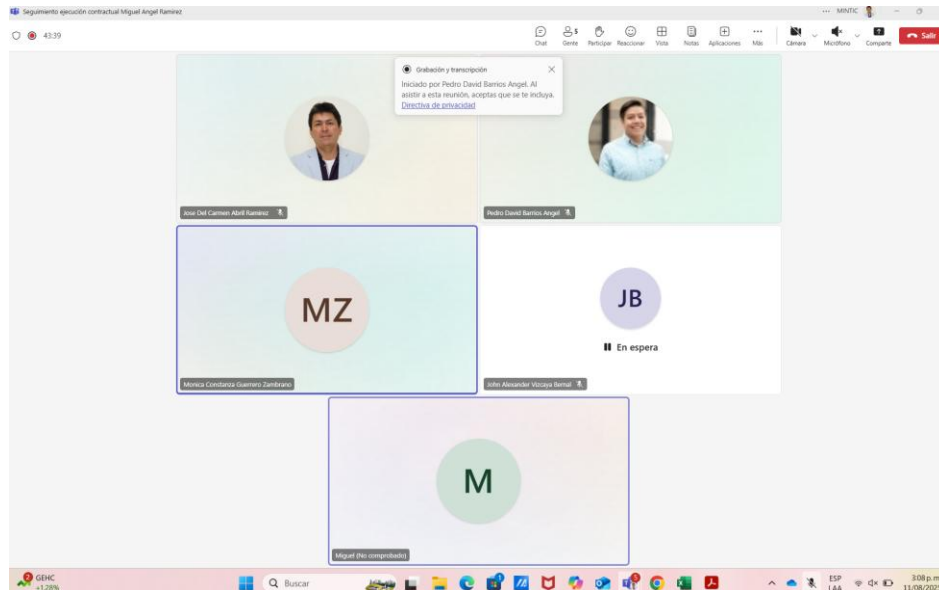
Seguimiento ejecución contractual Miguel Angel Ramirez
... MINTIC
43:39
Chat Gente 5 Participar Reaccionar Vista Notas Aplicaciones Más Cámara Micrófono Compartir Salir

Grabación y transcripción
Iniciado por Pedro David Barrios Angel. Al asistir a esta reunión, aceptas que se te incluya.
Directiva de privacidad

Jose Del Carmen Abril Ramirez
Pedro David Barrios Angel
MZ
Monica Constanza Guerrero Zambrano
JB
En espera
John Alexander Vizcaya Bernal
M
Miguel (No comprobado)

GEHC +1,28%
Buscar
ESP LAA
3:08 p. m.
11/08/202